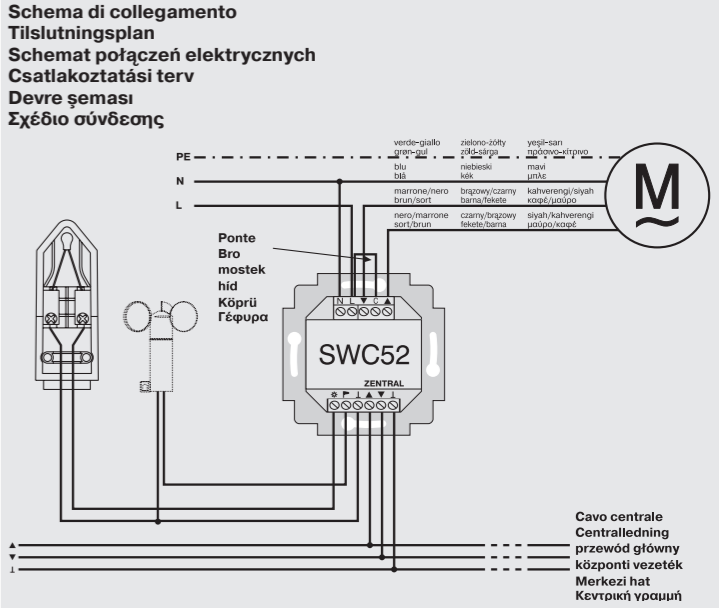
Schema di collegamento
Tilslutningsplan
Schemat połączeń elektrycznych
Csatlakoztatási terv
Devre şeması
Σχέδιο σύνδεσης

PE
N
L

verde-giallo
grøn-gul
zielono-żółty
zöld-sárga
yeşil-sarı
πράσινο-κίτρινο

blu
blå
niebieski
kék
mavi
μπλε

marrone/nero
brun/sort
brązowy/czarny
barna/fekete
kahverengi/siyah
καφέ/μαύρο

nero/marrone
sort/brun
czarny/brązowy
fekete/barna
siyah/kahverengi
μαύρο/καφέ

M

Ponte
Bro
mostek
híd
Köprü
Γέφυρα

N L ▼ C ▲

SWC52

ZENTRAL

▲
▼
⊥

Cavo centrale
Centralledning
przewód główny
központi vezeték
Merkezi hat
Κεντρική γραμμή